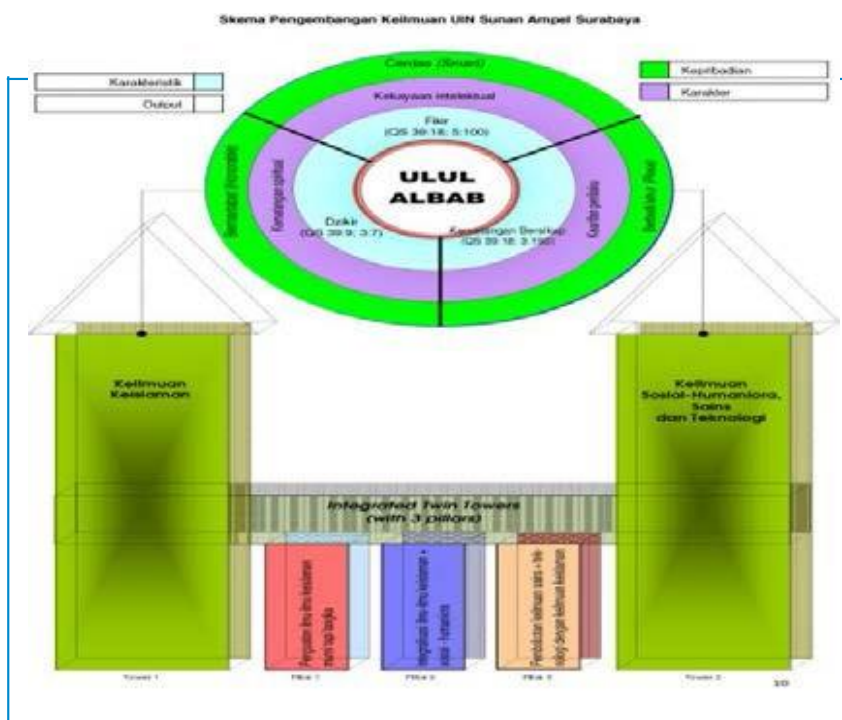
Skema Pengembangan Keilmuan UIN Sunan Ampel Surabaya

Karakteristik

Output

Kepribadian

Karakter

Cerdas (Smart)

Kekayaan intelektual

Fikir
(QS 39:18; 5:100)

ULUL
ALBAB

Dzikir
(QS 39:9; 3:7)

Kematangan Bersikap
(QS 39:18; 3:190)

Kemantapan spiritual

Kearifan perilaku

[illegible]

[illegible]

Keilmuan
Keislaman

Keilmuan
Sosial-Humaniora,
Sains
dan Teknologi

Integrated Twin Towers
(with 3 pillars)

Penguatan ilmu-ilmu keislaman murni tapi terbuka

Integrasikan ilmu-ilmu keislaman + sosial - humaniora

Pembidanan keilmuan sains + teknologi dengan keilmuan keislaman

Tower 1

Pillar 1

Pillar 2

Pillar 3

Tower 2

10